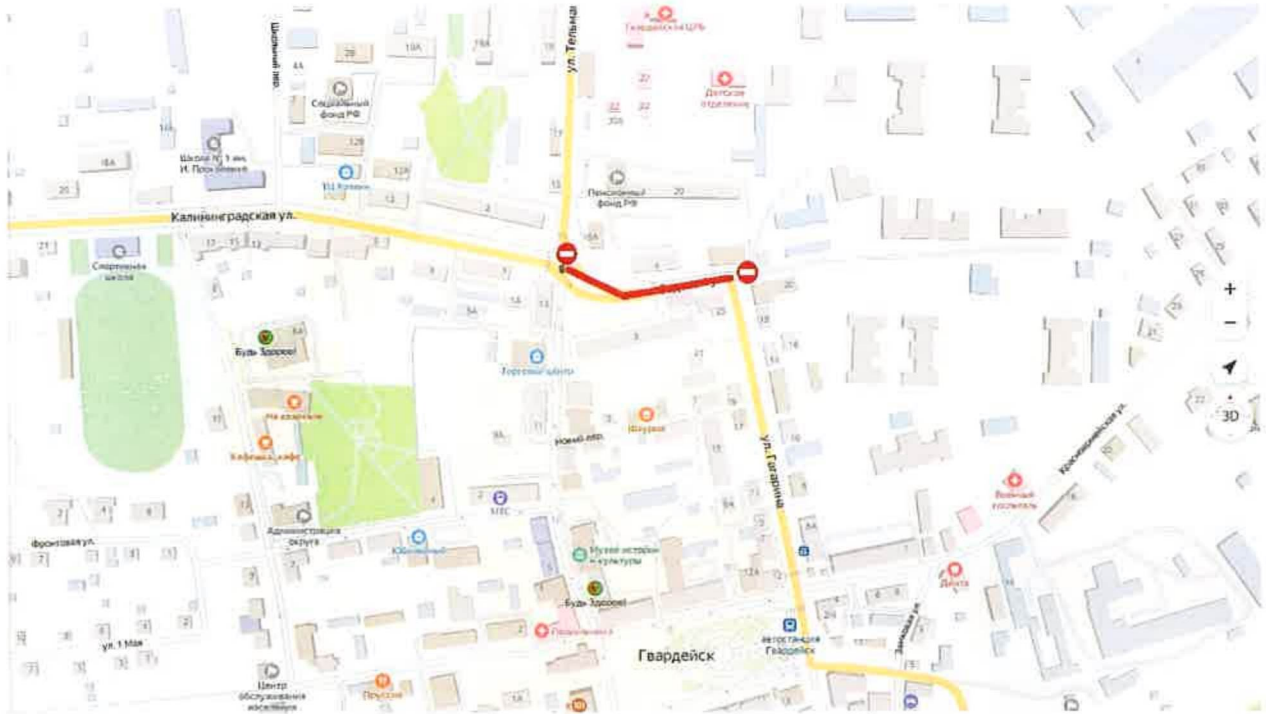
ул. Тельмана
Гвардейская ЦРБ
Детское отделение
Социальный фонд РФ
Школа № 1 им. И. Прохоренко
Пенсионный фонд РФ
Калининградская ул.
Спортивная школа
Будь Здоров!
На взморье
Кофейня, кафе
Торговый центр
Фаворит
Новый пер.
ул. Гагарина
Красноармейская ул.
Военный госпиталь
МТС
Администрация округа
Фронтовая ул.
Ювелирный
Музей истории и культуры
Будь Здоров!
Поликлиника
Автостанция Гвардейск
Гвардейск
ул. 1 Мая
Центр обслуживания населения
Дента
Заводская ул.
3D
+
−